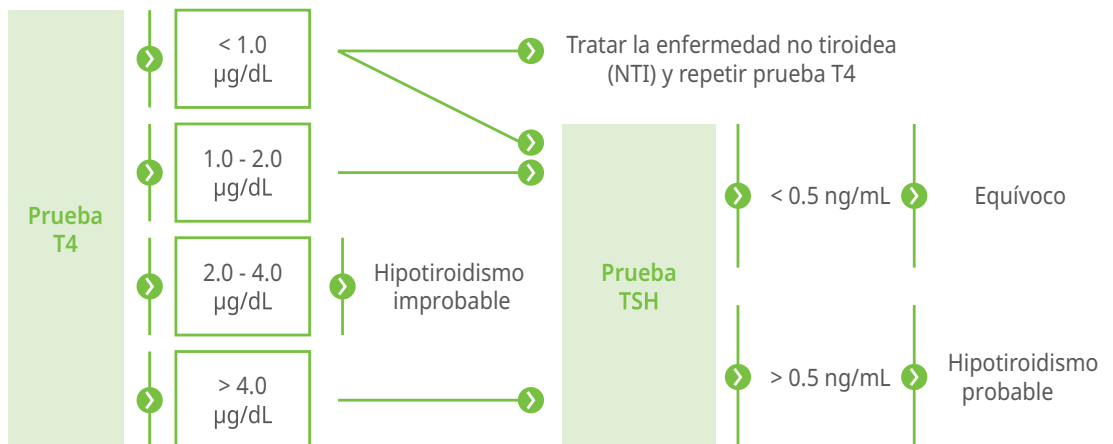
Prueba T4

< 1.0 µg/dL

1.0 - 2.0 µg/dL

2.0 - 4.0 µg/dL

> 4.0 µg/dL

Tratar la enfermedad no tiroidea (NTI) y repetir prueba T4

Hipotiroidismo improbable

Prueba TSH

< 0.5 ng/mL

Equívoco

> 0.5 ng/mL

Hipotiroidismo probable